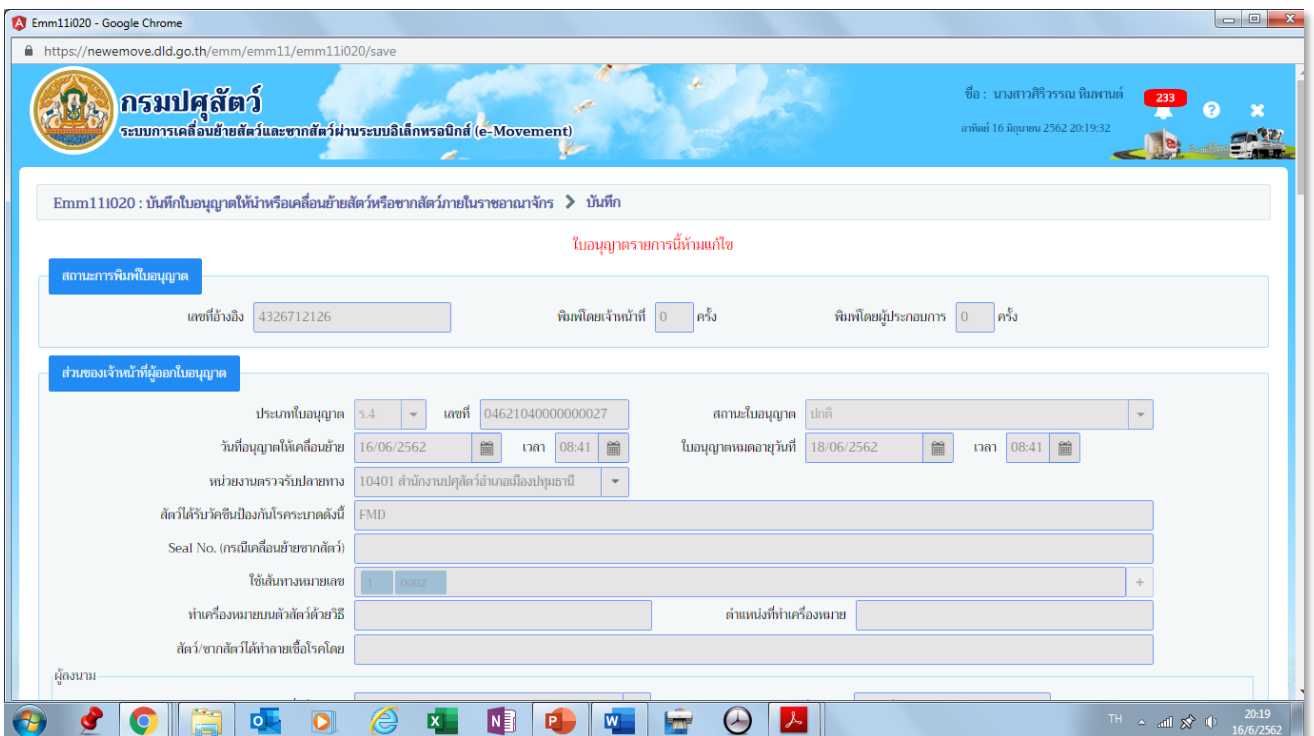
Emm11i020 - Google Chrome

https://newemove.dld.go.th/emm/emm11/emm11i020/save

กรมปศุสัตว์
ระบบการเคลื่อนย้ายสัตว์และซากสัตว์ผ่านระบบอิเล็กทรอนิกส์ (e-Movement)

ชื่อ : นางสาวศิริวรรณ พิมพานต์
อาทิตย์ 16 มิถุนายน 2562 20:19:32
233

Emm11i020 : บันทึกใบอนุญาตให้นำหรือเคลื่อนย้ายสัตว์หรือซากสัตว์ภายในราชอาณาจักร > บันทึก

ใบอนุญาตรายการนี้ห้ามแก้ไข

สถานะการพิมพ์ใบอนุญาต

เลขที่อ้างอิง 4326712126
พิมพ์โดยเจ้าหน้าที่ 0 ครั้ง
พิมพ์โดยผู้ประกอบการ 0 ครั้ง

ส่วนของเจ้าหน้าที่ผู้ออกใบอนุญาต

ประเภทใบอนุญาต ร.4
เลขที่ 04621040000000027
สถานะใบอนุญาต ปกติ
วันที่อนุญาตให้เคลื่อนย้าย 16/06/2562
เวลา 08:41
ใบอนุญาตหมดอายุวันที่ 18/06/2562
เวลา 08:41
หน่วยงานตรวจรับปลายทาง 10401 สำนักงานปศุสัตว์อำเภอเมืองปทุมธานี
สัตว์ได้รับวัคซีนป้องกันโรคระบาดดังนี้ FMD
Seal No. (กรณีเคลื่อนย้ายซากสัตว์)
ใช้เส้นทางหมายเลข 1 0002
ทำเครื่องหมายบนตัวสัตว์ด้วยวิธี
ตำแหน่งที่ทำเครื่องหมาย
สัตว์/ซากสัตว์ได้ทำลายเชื้อโรคโดย
ผู้ลงนาม

TH
20:19
16/6/2562